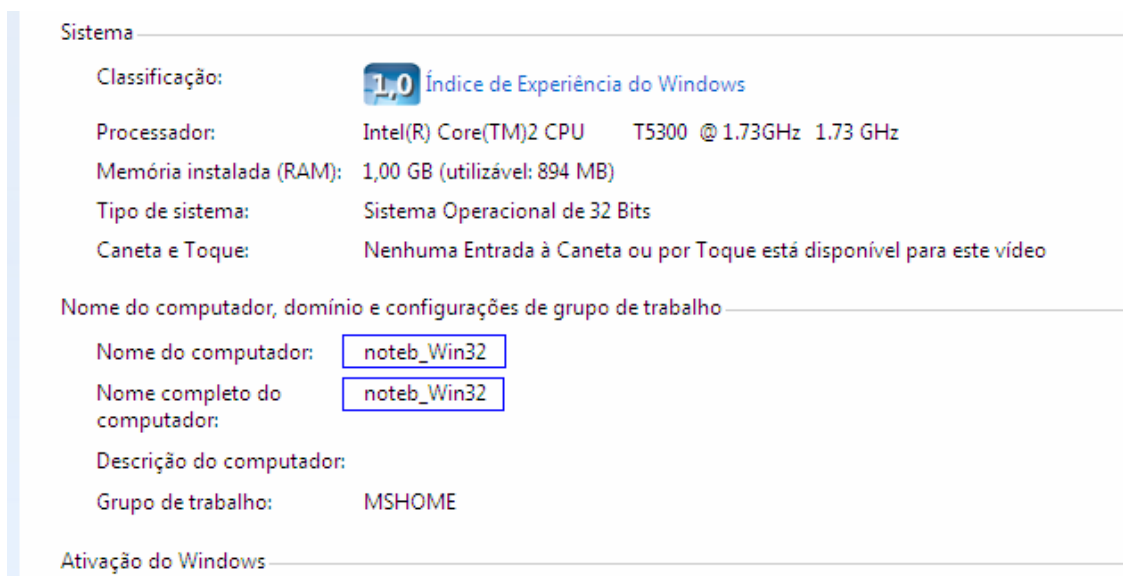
Sistema

Classificação: 1,0 Índice de Experiência do Windows

Processador: Intel(R) Core(TM)2 CPU T5300 @ 1.73GHz 1.73 GHz

Memória instalada (RAM): 1,00 GB (utilizável: 894 MB)

Tipo de sistema: Sistema Operacional de 32 Bits

Caneta e Toque: Nenhuma Entrada à Caneta ou por Toque está disponível para este vídeo

Nome do computador, domínio e configurações de grupo de trabalho

Nome do computador: noteb_Win32

Nome completo do computador: noteb_Win32

Descrição do computador:

Grupo de trabalho: MSHOME

Ativação do Windows